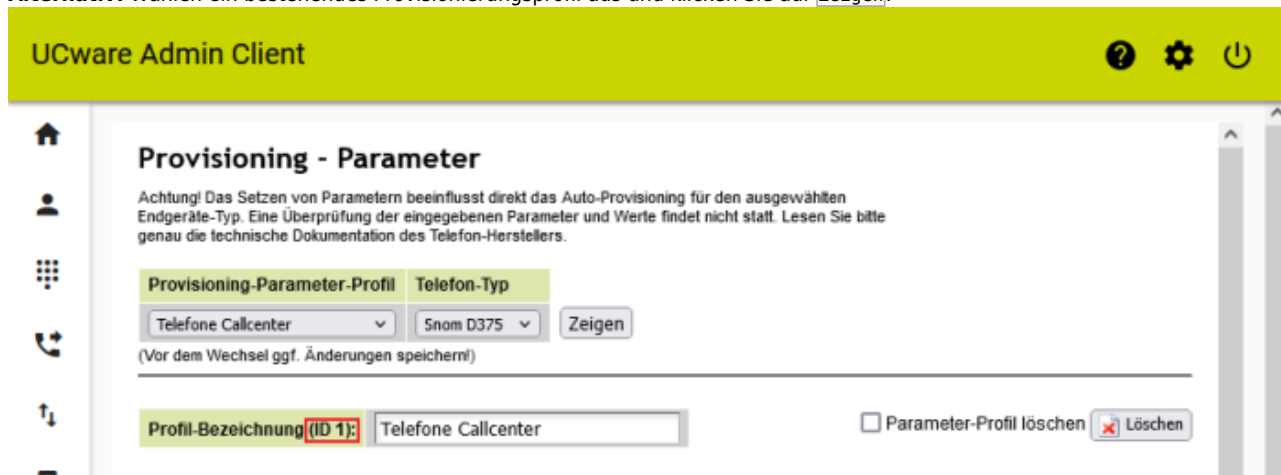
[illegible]

UCware Admin Client

Provisioning - Parameter

Achtung! Das Setzen von Parametern beeinflusst direkt das Auto-Provisioning für den ausgewählten Endgeräte-Typ. Eine Überprüfung der eingegebenen Parameter und Werte findet nicht statt. Lesen Sie bitte genau die technische Dokumentation des Telefon-Herstellers.

| Provisioning-Parameter-Profil | Telefon-Typ |
|---|---|
| Telefone Callcenter | Snom D375 |

Zeigen

(Vor dem Wechsel ggf. Änderungen speichern!)

Profil-Bezeichnung (ID 1): Telefone Callcenter

Parameter-Profil löschen Löschen